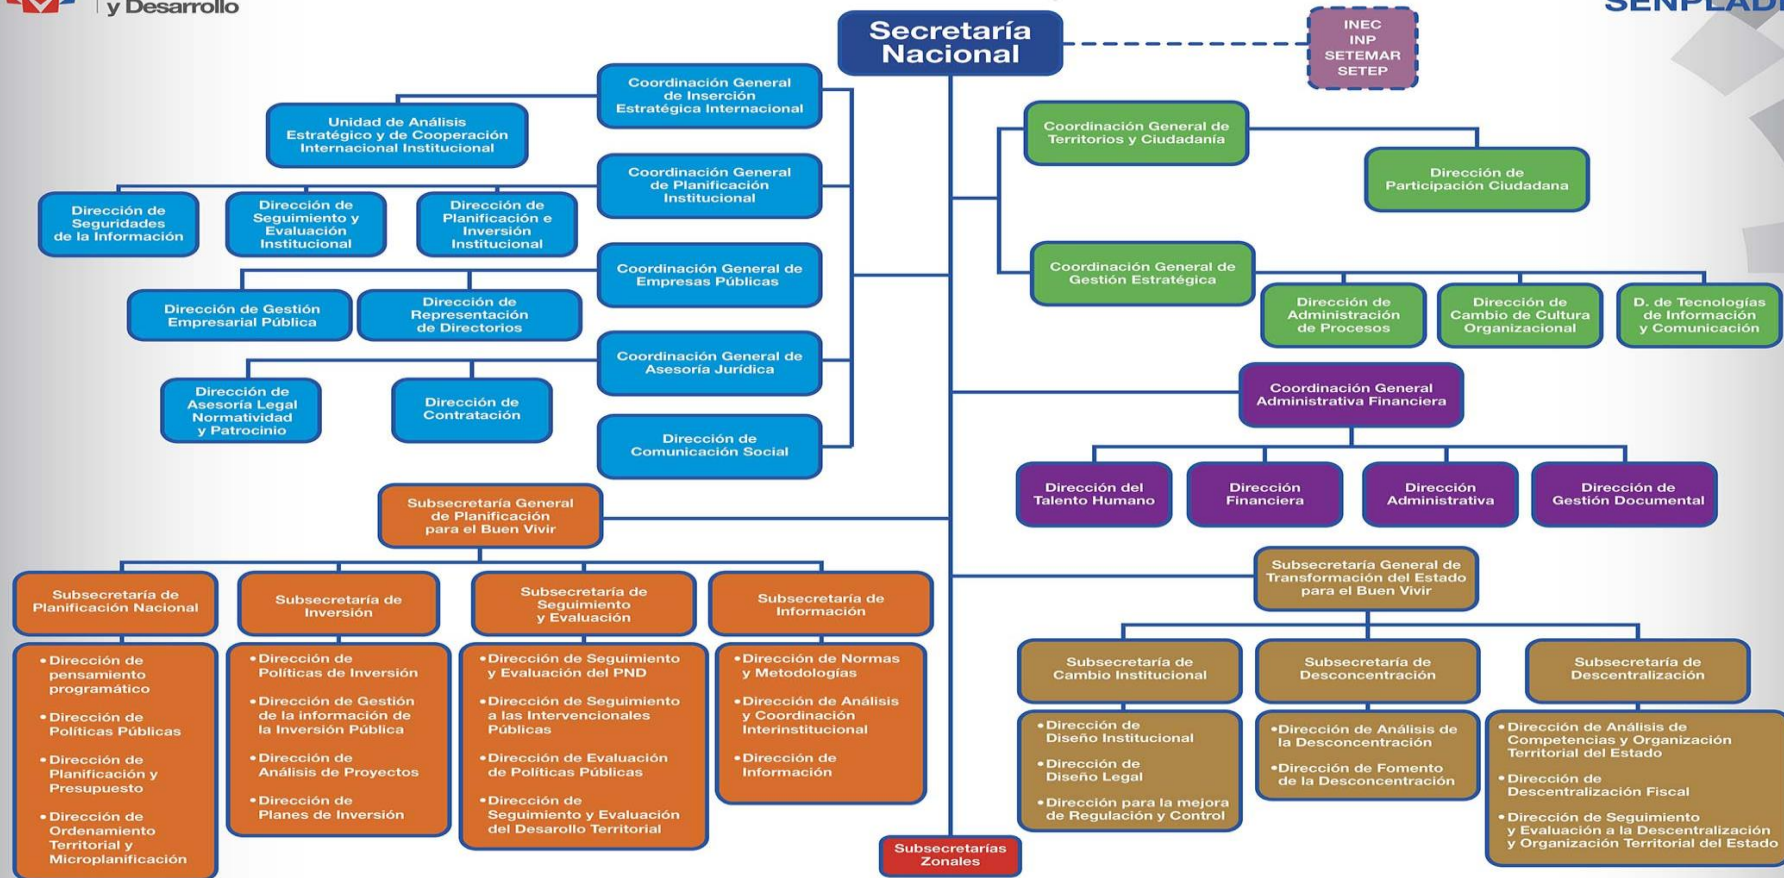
y Desarrollo

SENPLAD

Secretaría Nacional

INEC
INP
SETEMAR
SETEP

Coordinación General de Inserción Estratégica Internacional

Unidad de Análisis Estratégico y de Cooperación Internacional Institucional

Coordinación General de Planificación Institucional

Dirección de Seguridades de la Información

Dirección de Seguimiento y Evaluación Institucional

Dirección de Planificación e Inversión Institucional

Coordinación General de Empresas Públicas

Dirección de Gestión Empresarial Pública

Dirección de Representación de Directorios

Coordinación General de Asesoría Jurídica

Dirección de Asesoría Legal Normatividad y Patrocinio

Dirección de Contratación

Dirección de Comunicación Social

Coordinación General de Territorios y Ciudadanía

Dirección de Participación Ciudadana

Coordinación General de Gestión Estratégica

Dirección de Administración de Procesos

Dirección de Cambio de Cultura Organizacional

D. de Tecnologías de Información y Comunicación

Coordinación General Administrativa Financiera

Dirección del Talento Humano

Dirección Financiera

Dirección Administrativa

Dirección de Gestión Documental

Subsecretaría General de Planificación para el Buen Vivir

Subsecretaría de Planificación Nacional

Subsecretaría de Inversión

Subsecretaría de Seguimiento y Evaluación

Subsecretaría de Información

• Dirección de pensamiento programático
• Dirección de Políticas Públicas
• Dirección de Planificación y Presupuesto
• Dirección de Ordenamiento Territorial y Microplanificación

• Dirección de Políticas de Inversión
• Dirección de Gestión de la información de la Inversión Pública
• Dirección de Análisis de Proyectos
• Dirección de Planes de Inversión

• Dirección de Seguimiento y Evaluación del PND
• Dirección de Seguimiento a las Intervencionales Públicas
• Dirección de Evaluación de Políticas Públicas
• Dirección de Seguimiento y Evaluación del Desarollo Territorial

• Dirección de Normas y Metodologías
• Dirección de Análisis y Coordinación Interinstitucional
• Dirección de Información

Subsecretarías Zonales

Subsecretaría General de Transformación del Estado para el Buen Vivir

Subsecretaría de Cambio Institucional

Subsecretaría de Desconcentración

Subsecretaría de Descentralización

• Dirección de Diseño Institucional
• Dirección de Diseño Legal
• Dirección para la mejora de Regulación y Control

• Dirección de Análisis de la Desconcentración
• Dirección de Fomento de la Desconcentración

• Dirección de Análisis de Competencias y Organización Territorial del Estado
• Dirección de Descentralización Fiscal
• Dirección de Seguimiento y Evaluación a la Descentralización y Organización Territorial del Estado